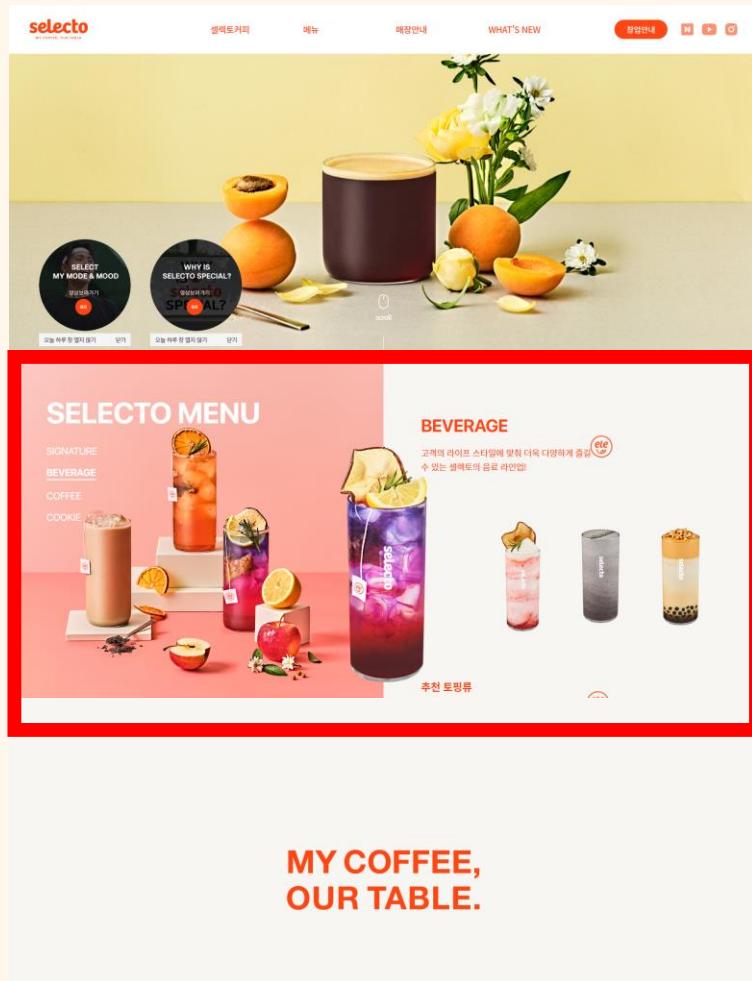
selecto
MY COFFEE, OUR TABLE

셀렉토커피 메뉴 매장안내 WHAT'S NEW 창업안내

SELECT MY MODE & MOOD
영상보러가기

WHY IS SELECTO SPECIAL?
영상보러가기

오늘 하루 창 열지 않기 닫기
오늘 하루 창 열지 않기 닫기

scroll

SELECTO MENU
SIGNATURE
BEVERAGE
COFFEE
COOKIE

BEVERAGE
고객의 라이프 스타일에 맞춰 더욱 다양하게 즐길 수 있는 셀렉토의 음료 라인업!

ete

추천 토핑류

MY COFFEE,
OUR TABLE.